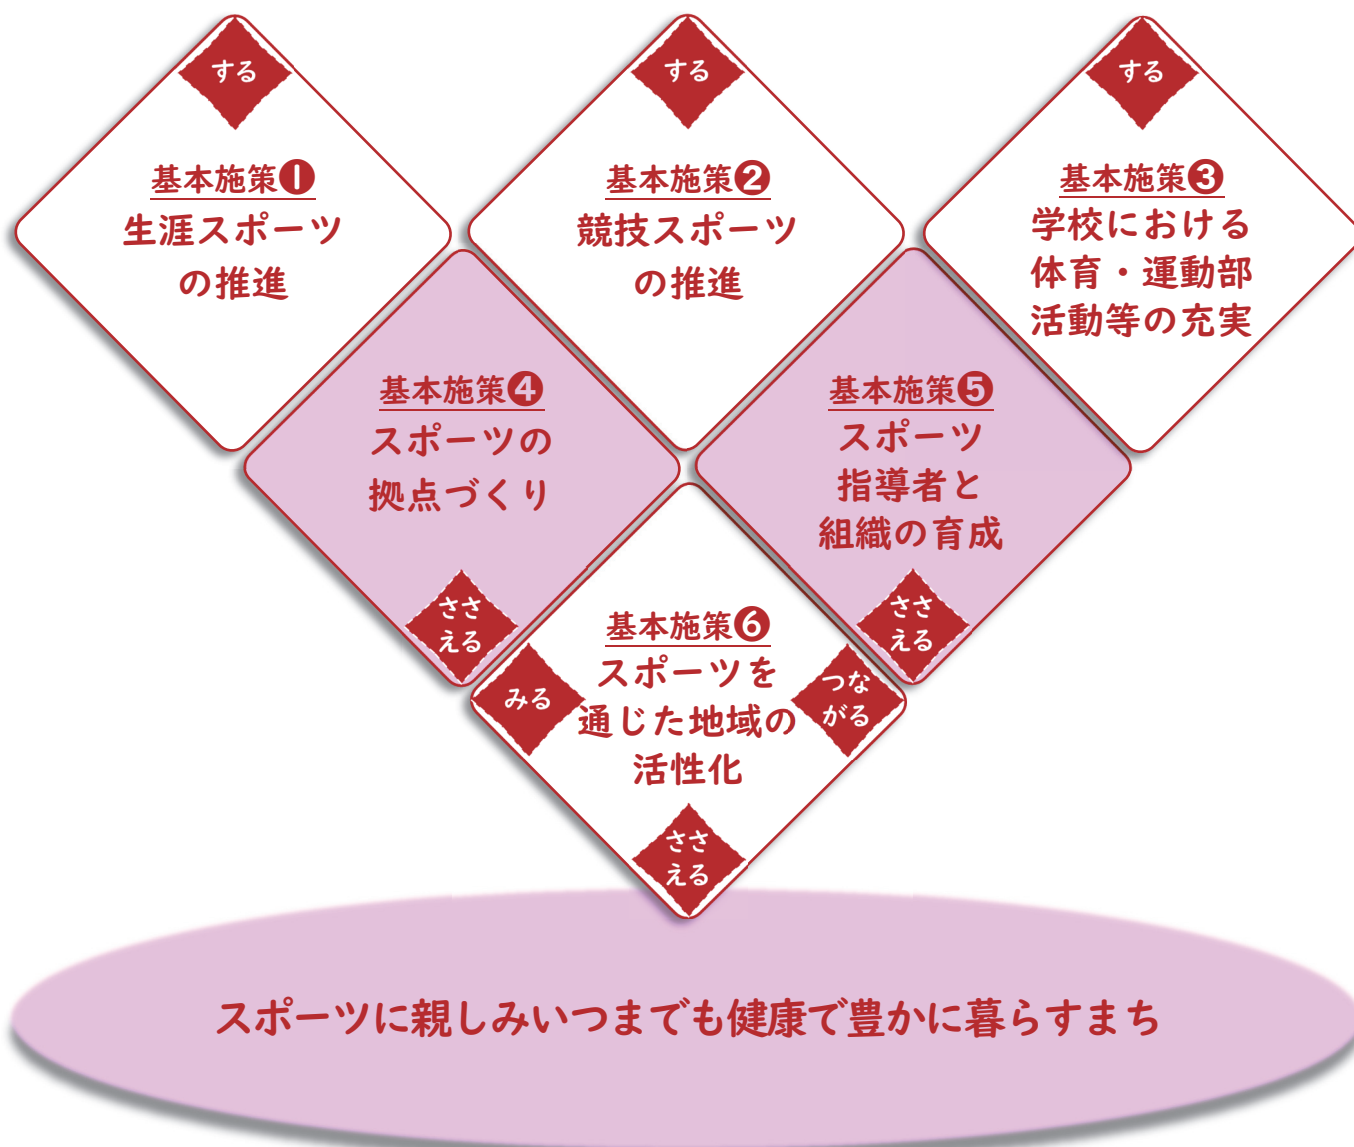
する
基本施策❶
生涯スポーツの推進

する
基本施策❷
競技スポーツの推進

する
基本施策❸
学校における体育・運動部活動等の充実

基本施策❹
スポーツの拠点づくり
ささえる

基本施策❺
スポーツ指導者と組織の育成
ささえる

みる
基本施策❻
スポーツを通じた地域の活性化
つながる
ささえる

スポーツに親しみいつまでも健康で豊かに暮らすまち